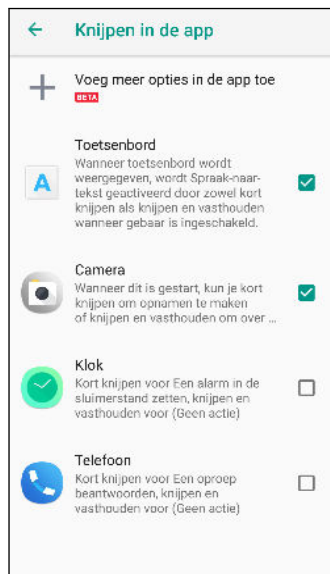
Knijpen in de app

Voeg meer opties in de app toe
BETA

Toetsenbord
Wanneer toetsenbord wordt weergegeven, wordt Spraak-naar-tekst geactiveerd door zowel kort knijpen als knijpen en vasthouden wanneer gebaar is ingeschakeld.

Camera
Wanneer dit is gestart, kun je kort knijpen om opnamen te maken of knijpen en vasthouden om over ...

Klok
Kort knijpen voor Een alarm in de sluimerstand zetten, knijpen en vasthouden voor (Geen actie)

Telefoon
Kort knijpen voor Een oproep beantwoorden, knijpen en vasthouden voor (Geen actie)